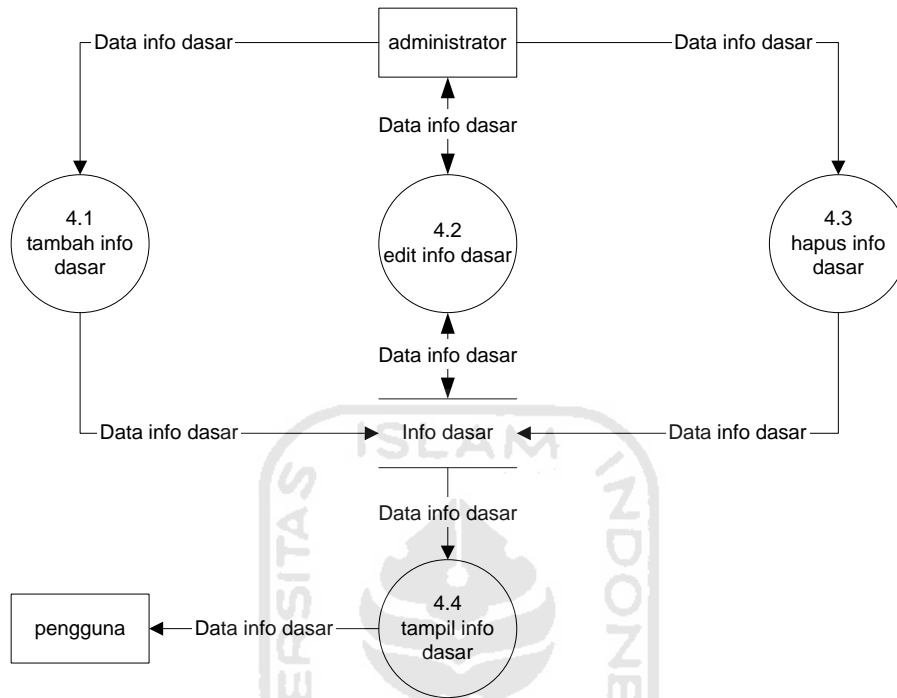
administrator

Data info dasar

Data info dasar

Data info dasar

4.1
tambah info dasar

4.2
edit info dasar

4.3
hapus info dasar

Data info dasar

Data info dasar

Info dasar

Data info dasar

Data info dasar

4.4
tampil info dasar

pengguna

Data info dasar

ISLAM
ERSITAS
INDONE